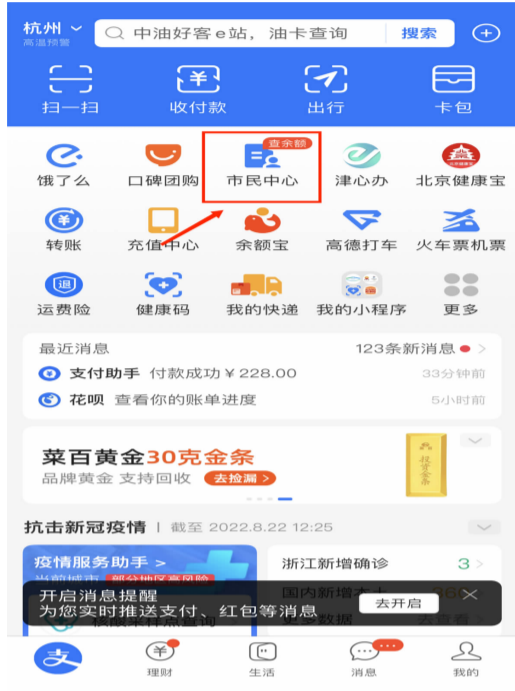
杭州 高温预警
中油好客e站，油卡查询 搜索

扫一扫 收付款 出行 卡包

饿了么 口碑团购 查余额 市民中心 津心办 北京健康宝
转账 充值中心 余额宝 高德打车 火车票机票
运费险 健康码 我的快递 我的小程序 更多

最近消息 123条新消息
支付助手 付款成功￥228.00 33分钟前
花呗 查看你的账单进度 5小时前

菜百黄金30克金条
品牌黄金 支持回收 去捡漏

抗击新冠疫情 | 截至 2022.8.22 12:25

疫情服务助手 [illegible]
浙江新增确诊 3
国内新增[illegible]

开启消息提醒
为您实时推送支付、红包等消息
去开启

支付宝 理财 生活 消息 我的